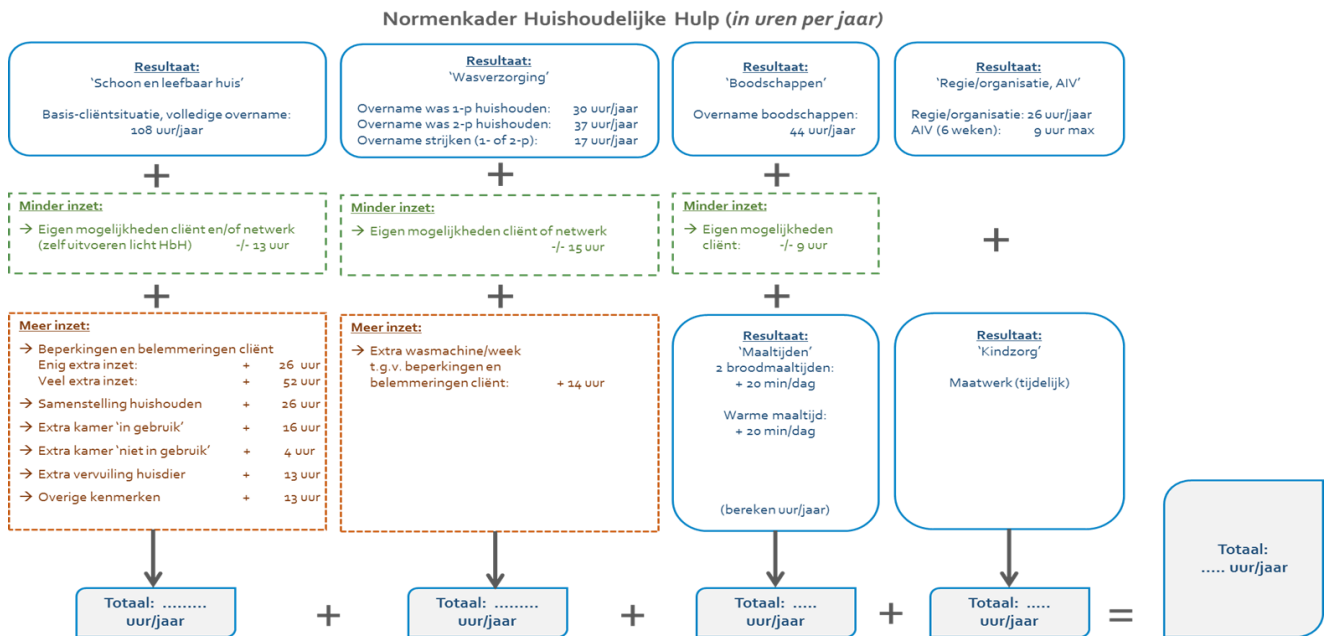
Normenkader Huishoudelijke Hulp (*in uren per jaar*)

Resultaat:
'Schoon en leefbaar huis'

Basis-cliëntsituatie, volledige overname:
108 uur/jaar

Resultaat:
'Wasverzorging'

Overname was 1-p huishouden: 30 uur/jaar
Overname was 2-p huishouden: 37 uur/jaar
Overname strijken (1- of 2-p): 17 uur/jaar

Resultaat:
'Boodschappen'

Overname boodschappen:
44 uur/jaar

Resultaat:
'Regie/organisatie, AIV'

Regie/organisatie: 26 uur/jaar
AIV (6 weken): 9 uur max

+ + +

Minder inzet:
→ Eigen mogelijkheden cliënt en/of netwerk (zelf uitvoeren licht HbH) -/- 13 uur

Minder inzet:
→ Eigen mogelijkheden cliënt of netwerk -/- 15 uur

Minder inzet:
→ Eigen mogelijkheden cliënt: -/- 9 uur

+

+ + +

Meer inzet:
→ Beperkingen en belemmeringen cliënt
Enig extra inzet: + 26 uur
Veel extra inzet: + 52 uur
→ Samenstelling huishouden + 26 uur
→ Extra kamer 'in gebruik' + 16 uur
→ Extra kamer 'niet in gebruik' + 4 uur
→ Extra vervuiling huisdier + 13 uur
→ Overige kenmerken + 13 uur

Meer inzet:
→ Extra wasmachine/week t.g.v. beperkingen en belemmeringen cliënt: + 14 uur

Resultaat:
'Maaltijden'
2 broodmaaltijden:
+ 20 min/dag

Warme maaltijd:
+ 20 min/dag

(bereken uur/jaar)

Resultaat:
'Kindzorg'

Maatwerk (tijdelijk)

Totaal:
..... uur/jaar

Totaal: ......... uur/jaar + Totaal: ......... uur/jaar + Totaal: ..... uur/jaar + Totaal: ..... uur/jaar =